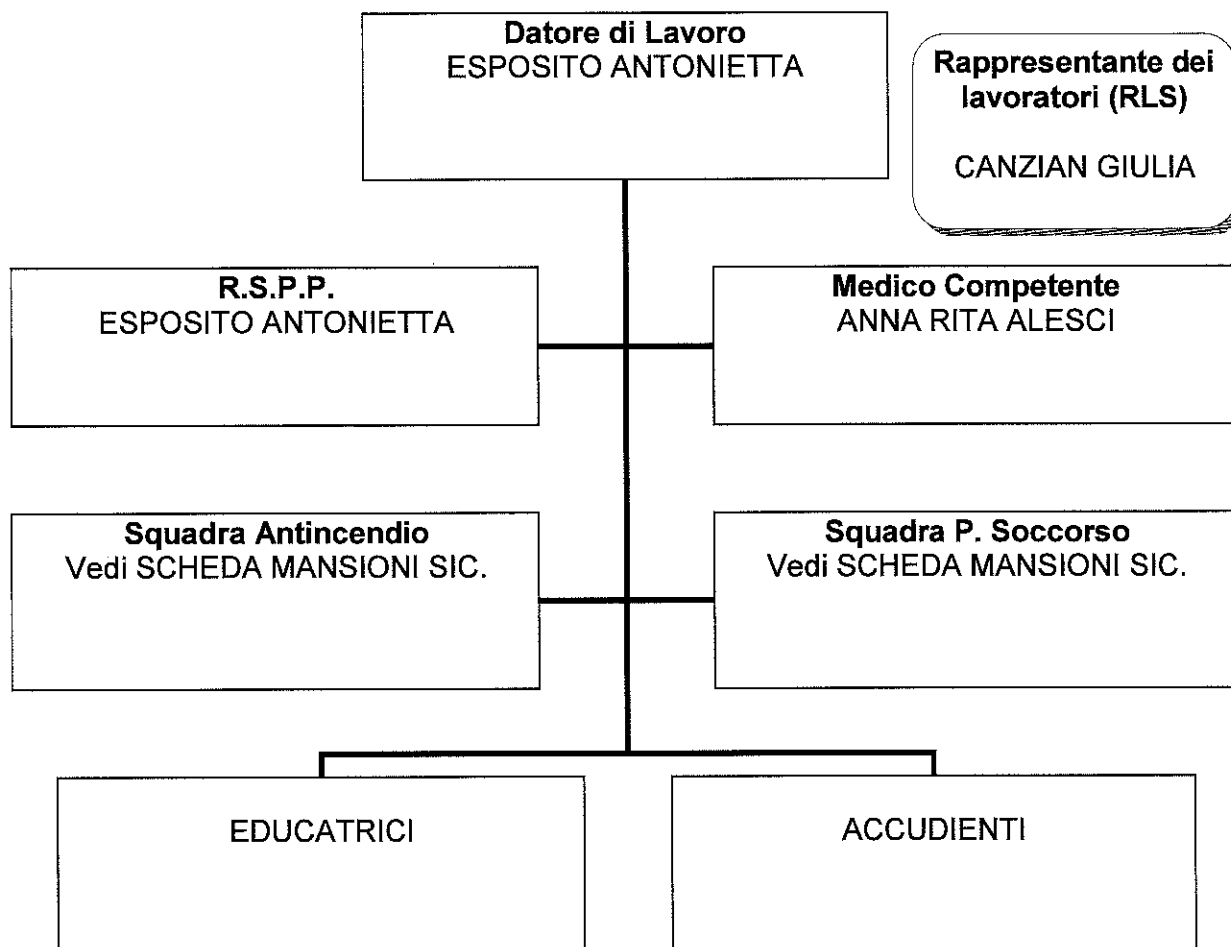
Datore di Lavoro
ESPOSITO ANTONIETTA

Rappresentante dei lavoratori (RLS)

CANZIAN GIULIA

R.S.P.P.
ESPOSITO ANTONIETTA

Medico Competente
ANNA RITA ALESCI

Squadra Antincendio
Vedi SCHEDA MANSIONI SIC.

Squadra P. Soccorso
Vedi SCHEDA MANSIONI SIC.

EDUCATRICI

ACCUDIENTI